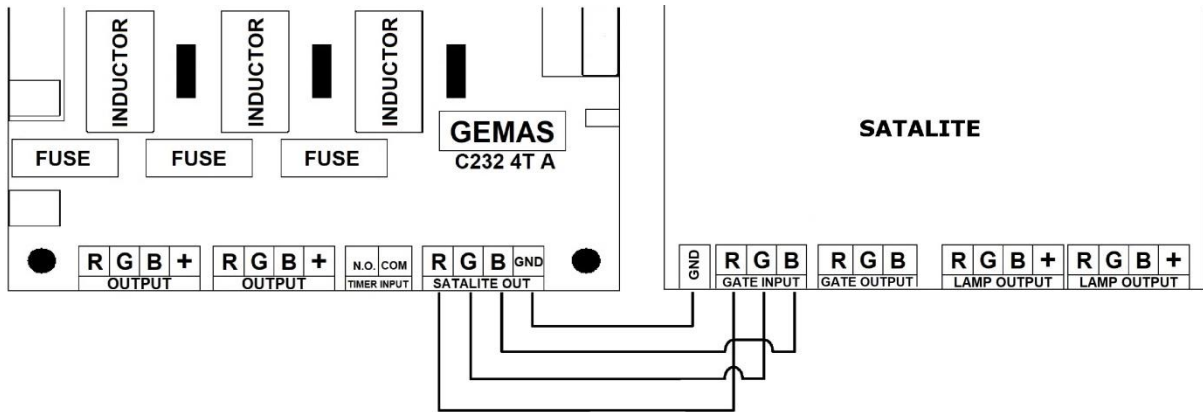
INDUCTOR INDUCTOR INDUCTOR

GEMAS
C232 4T A

SATALITE

FUSE FUSE FUSE

R G B +
OUTPUT

R G B +
OUTPUT

N.O. COM
TIMER INPUT

R G B GND
SATALITE OUT

GND

R G B
GATE INPUT

R G B
GATE OUTPUT

R G B +
LAMP OUTPUT

R G B +
LAMP OUTPUT